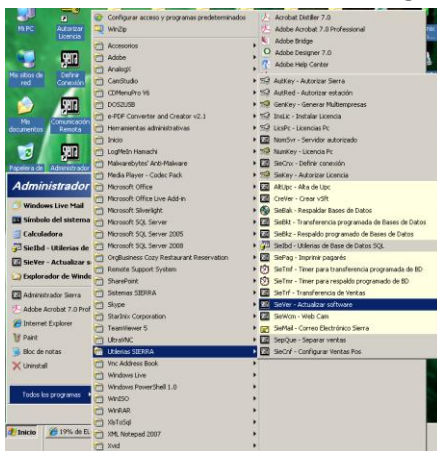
Mi PC
Autorizar Licencia
Mis sitios de red
Definir Conexión
Mis documentos
Conexión Remota
Papelera de
Administrador
Administrador
Windows Live Mail
Símbolo del sistema
Calculadora
SieBd - Utilerías de
SieVer - Actualizar s
Explorador de Windo
Administrador Sierra
Adobe Acrobat 7.0 Prof
Internet Explorer
Paint
Bloc de notas
Uninstall
Todos los programas
Inicio
19% de El

Configurar acceso y programas predeterminados
WinZip
Accesorios
Adobe
AnalogX
CamStudio
CDMenuPro V6
DOS2USB
e-PDF Converter and Creator v2.1
Herramientas administrativas
Inicio
LogMeIn Hamachi
Malwarebytes' Anti-Malware
Media Player - Codec Pack
Microsoft Office
Microsoft Office Live Add-in
Microsoft Silverlight
Microsoft SQL Server
Microsoft SQL Server 2005
Microsoft SQL Server 2008
OrgBusiness Cozy Restaurant Reservation
Remote Support System
SharePoint
Sistemas SIERRA
Skype
StarUnix Corporation
TeamViewer 5
UltraVNC
Utilerías SIERRA
Vnc Address Book
Windows Live
Windows PowerShell 1.0
WinISO
WinRAR
XlsToSql
XML Notepad 2007
Xvid

Acrobat Distiller 7.0
Adobe Acrobat 7.0 Professional
Adobe Bridge
Adobe Designer 7.0
Adobe Help Center

AutKey - Autorizar Sierra
AutRed - Autorizar estación
GenKey - Generar Multiempresas
InsLic - Instalar Licencia
LicsPc - Licencias Pc
NomSvr - Servidor autorizado
NumKey - Licencia Pc
SieCnx - Definir conexión
SieKey - Autorizar Licencia

AltUpc - Alta de Upc
CreVer - Crear vSft
SieBak - Respaldar Bases de Datos
SieBkt - Transferencia programada de Bases de Datos
SieBkz - Respaldo programado de Bases de Datos
Siebd - Utilerías de Base de Datos SQL
SiePag - Imprimir pagarés
SieTmf - Timer para transferencia programada de BD
SieTmr - Timer para respaldo programado de BD
SieTrf - Transferencia de Ventas
SieVer - Actualizar software
SieWcm - Web Cam
SieMail - Correo Electrónico Sierra
SepQue - Separar ventas
SieCnf - Configurar Ventas Pos